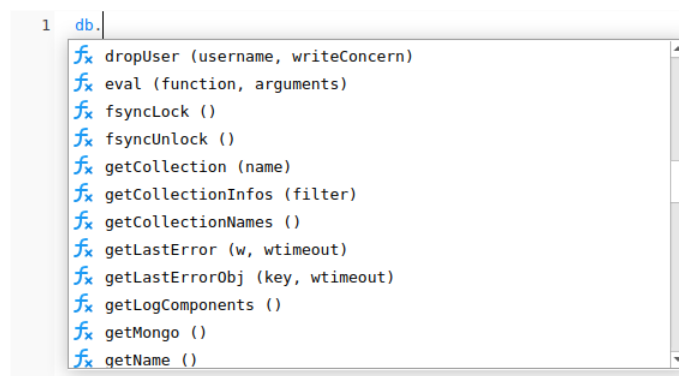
1 db.

$f_x$ dropUser (username, writeConcern)
$f_x$ eval (function, arguments)
$f_x$ fsyncLock ()
$f_x$ fsyncUnlock ()
$f_x$ getCollection (name)
$f_x$ getCollectionInfos (filter)
$f_x$ getCollectionNames ()
$f_x$ getLastError (w, wtimeout)
$f_x$ getLastErrorObj (key, wtimeout)
$f_x$ getLogComponents ()
$f_x$ getMongo ()
$f_x$ getName ()